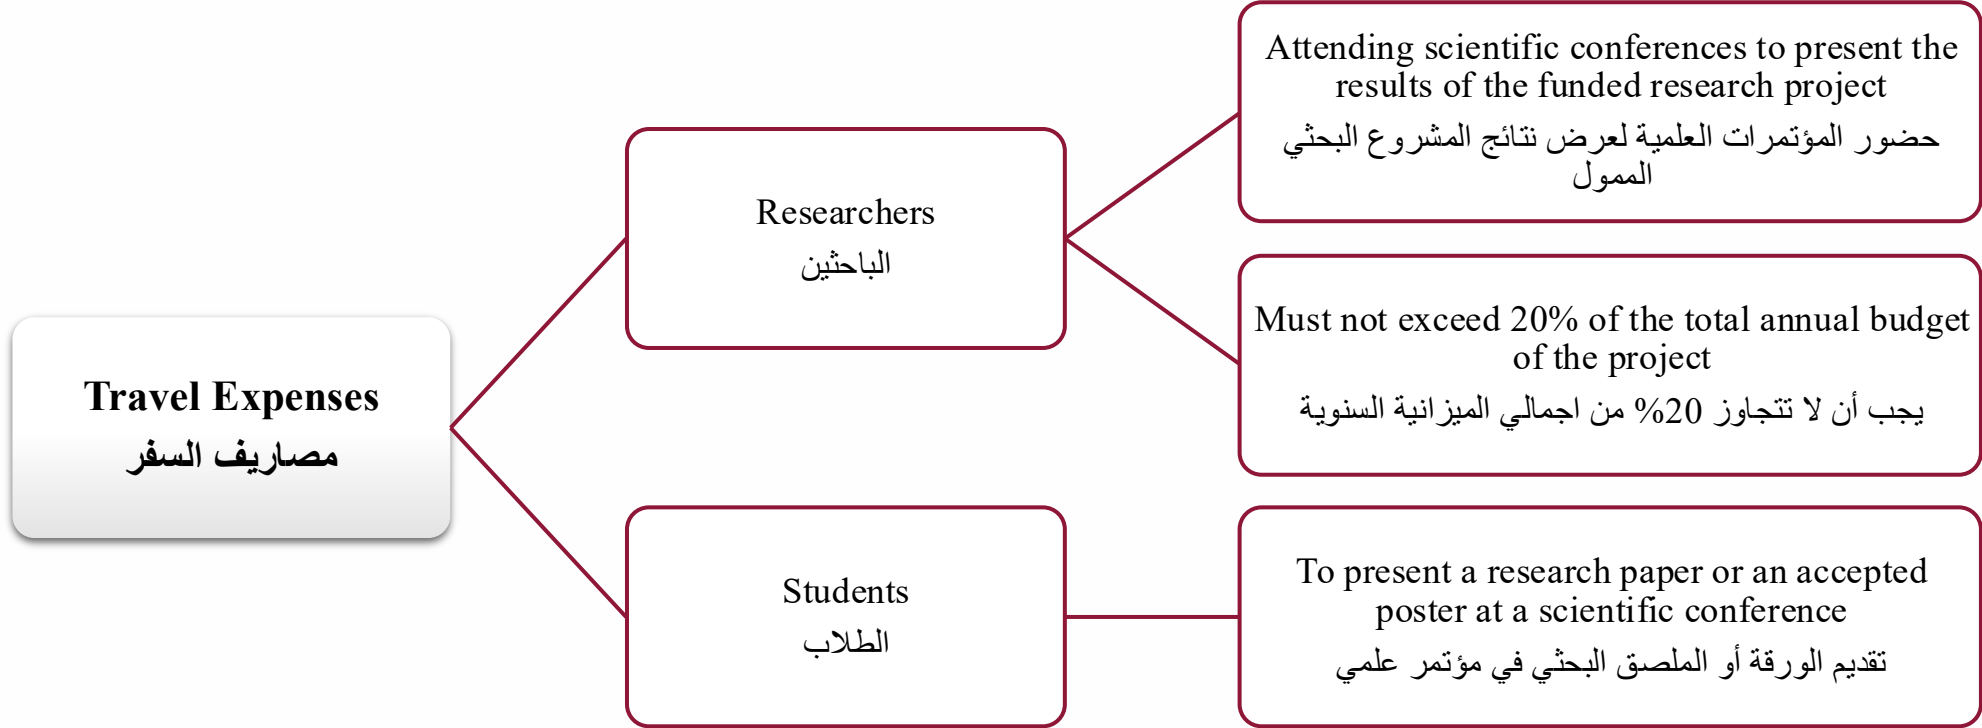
Travel Expenses
مصاريف السفر

Researchers
الباحثين

Attending scientific conferences to present the results of the funded research project
حضور المؤتمرات العلمية لعرض نتائج المشروع البحثي الممول

Must not exceed 20% of the total annual budget of the project
يجب أن لا تتجاوز 20% من اجمالي الميزانية السنوية

Students
الطلاب

To present a research paper or an accepted poster at a scientific conference
تقديم الورقة أو الملصق البحثي في مؤتمر علمي